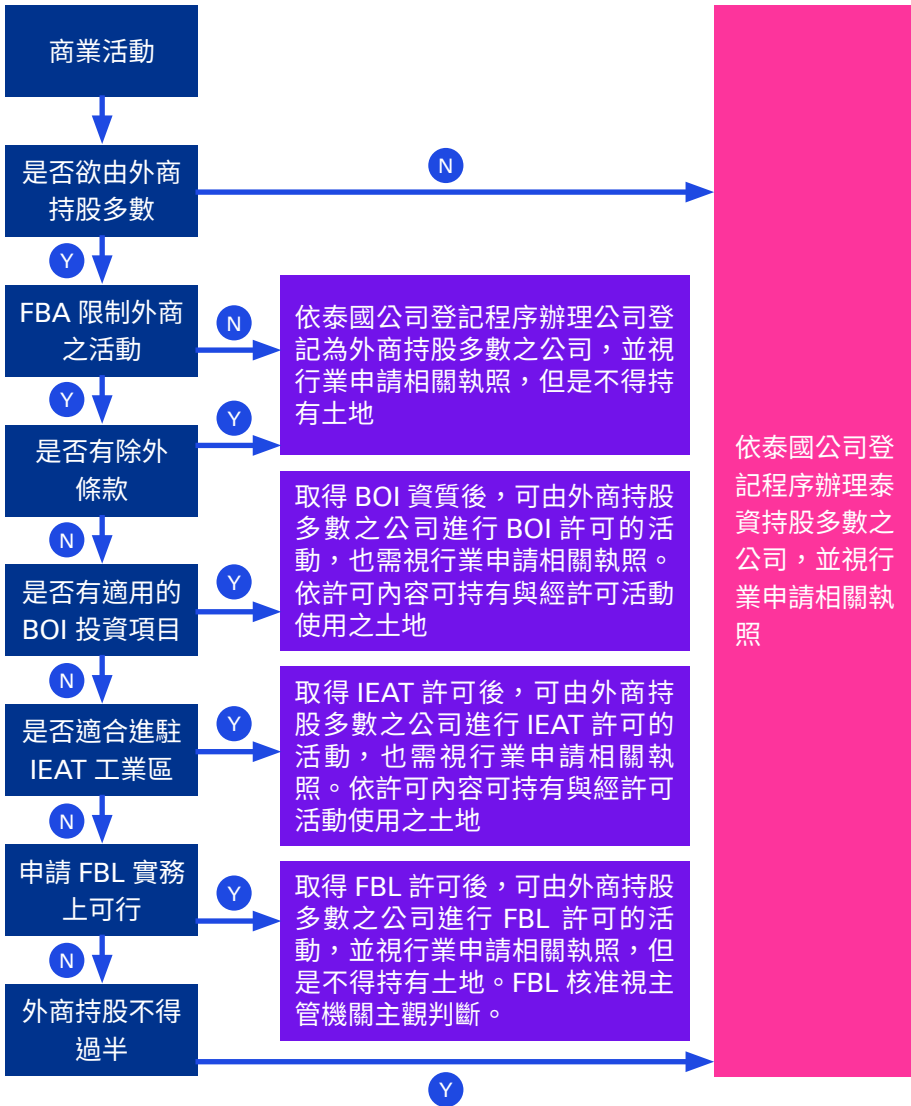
商業活動

是否欲由外商持股多數

N

Y

FBA 限制外商之活動

N

依泰國公司登記程序辦理公司登記為外商持股多數之公司，並視行業申請相關執照，但是不得持有土地

Y

Y

是否有除外條款

取得 BOI 資質後，可由外商持股多數之公司進行 BOI 許可的活動，也需視行業申請相關執照。依許可內容可持有與經許可活動使用之土地

N

是否有適用的 BOI 投資項目

Y

N

取得 IEAT 許可後，可由外商持股多數之公司進行 IEAT 許可的活動，也需視行業申請相關執照。依許可內容可持有與經許可活動使用之土地

是否適合進駐 IEAT 工業區

Y

N

申請 FBL 實務上可行

Y

取得 FBL 許可後，可由外商持股多數之公司進行 FBL 許可的活動，並視行業申請相關執照，但是不得持有土地。FBL 核准視主管機關主觀判斷。

N

外商持股不得過半

Y

依泰國公司登記程序辦理泰資持股多數之公司，並視行業申請相關執照